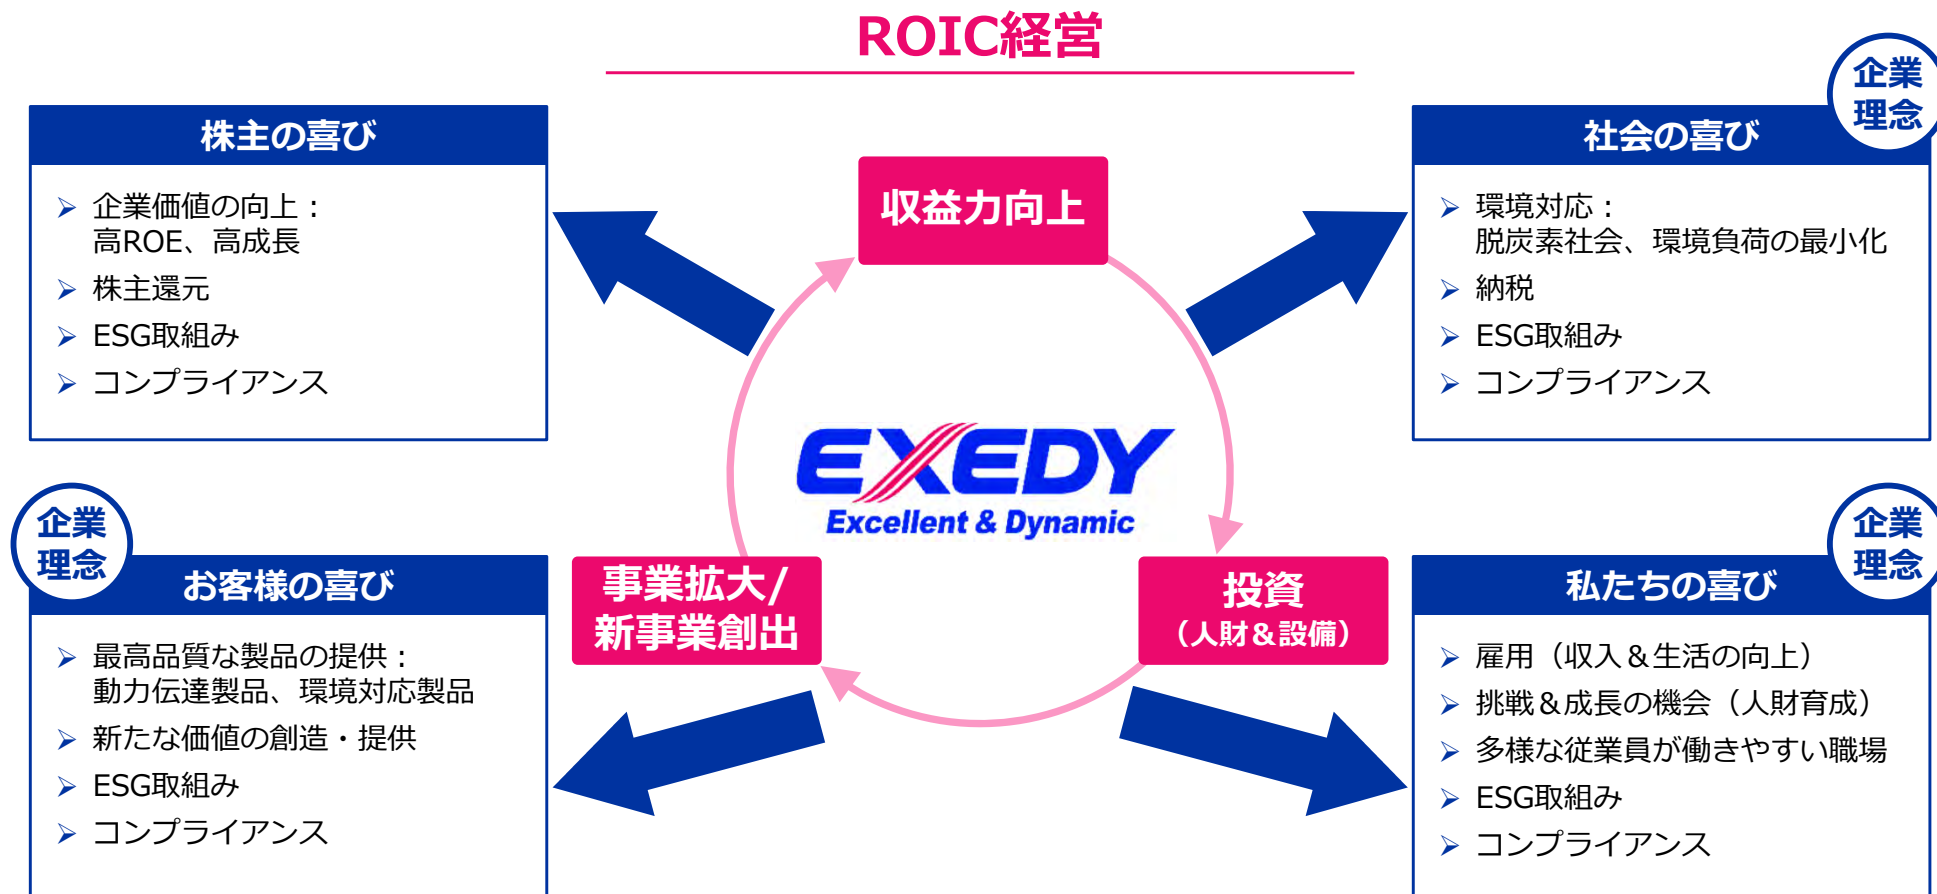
ROIC経営

株主の喜び

➢ 企業価値の向上：高ROE、高成長
➢ 株主還元
➢ ESG取組み
➢ コンプライアンス

企業理念

社会の喜び

➢ 環境対応：脱炭素社会、環境負荷の最小化
➢ 納税
➢ ESG取組み
➢ コンプライアンス

収益力向上

EXEDY
Excellent & Dynamic

事業拡大/新事業創出

投資
（人財＆設備）

企業理念

お客様の喜び

➢ 最高品質な製品の提供：動力伝達製品、環境対応製品
➢ 新たな価値の創造・提供
➢ ESG取組み
➢ コンプライアンス

企業理念

私たちの喜び

➢ 雇用（収入＆生活の向上）
➢ 挑戦＆成長の機会（人財育成）
➢ 多様な従業員が働きやすい職場
➢ ESG取組み
➢ コンプライアンス